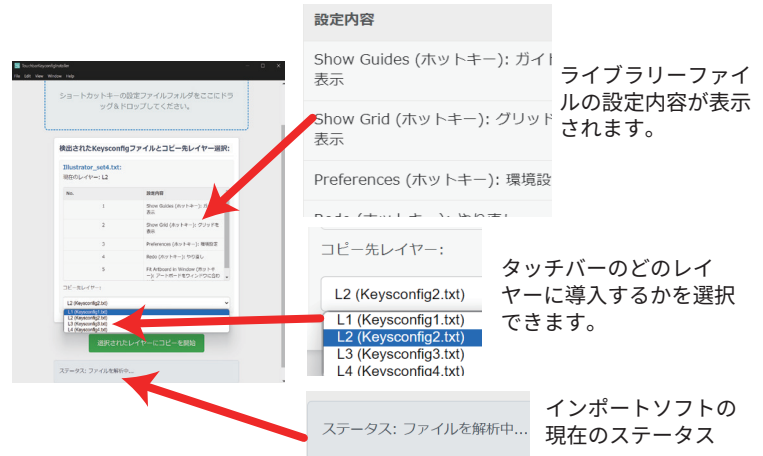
TouchbarKeyconfigInstaller
File Edit View Window Help

ショートカットキーの設定ファイルフォルダをここにドラッグ＆ドロップしてください。

検出されたKeysconfigファイルとコピー先レイヤー選択:

Illustrator_set4.txt:
現在のレイヤー: L2

| No. | 設定内容 |
|---|---|
| 1 | Show Guides (ホットキー): ガイドを表示 |
| 2 | Show Grid (ホットキー): グリッドを表示 |
| 3 | Preferences (ホットキー): 環境設定 |
| 4 | Redo (ホットキー): やり直し |
| 5 | Fit Artboard in Window (ホットキー): アートボードをウィンドウに合わ |

コピー先レイヤー:
L2 (Keysconfig2.txt)
L1 (Keysconfig1.txt)
L2 (Keysconfig2.txt)
L3 (Keysconfig3.txt)
L4 (Keysconfig4.txt)

選択されたレイヤーにコピーを開始

ステータス: ファイルを解析中...

設定内容
Show Guides (ホットキー): ガイド表示
Show Grid (ホットキー): グリッド表示
Preferences (ホットキー): 環境設
Redo (ホットキー): やり直し

ライブラリーファイルの設定内容が表示されます。

コピー先レイヤー:
L2 (Keysconfig2.txt)
L1 (Keysconfig1.txt)
L2 (Keysconfig2.txt)
L3 (Keysconfig3.txt)
L4 (Keysconfig4.txt)

タッチバーのどのレイヤーに導入するかを選択できます。

ステータス: ファイルを解析中...

インポートソフトの現在のステータス